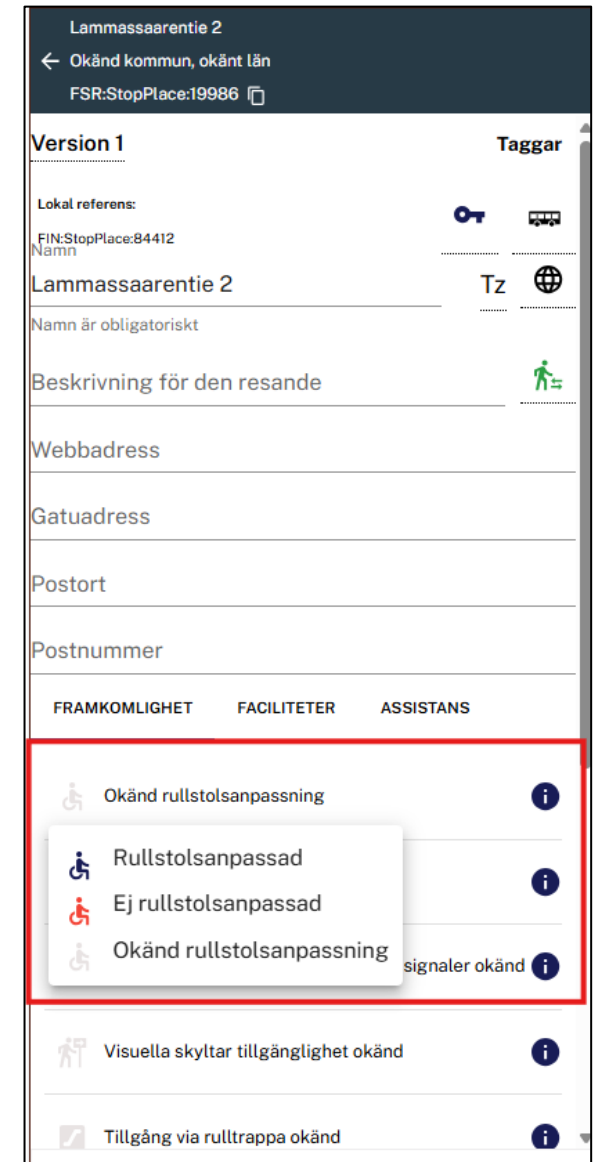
Lammassaarentie 2
Okänd kommun, okänt län
FSR:StopPlace:19986

Version 1

Taggar

Lokal referens:
FIN:StopPlace:84412
Namn
Lammassaarentie 2

Tz

Namn är obligatoriskt

Beskrivning för den resande

Webbadress

Gatuadress

Postort

Postnummer

FRAMKOMLIGHET FACILITETER ASSISTANS

Okänd rullstolsanpassning

Rullstolsanpassad
Ej rullstolsanpassad
Okänd rullstolsanpassning

signaler okänd

Visuella skyltar tillgänglighet okänd

Tillgång via rulltrappa okänd